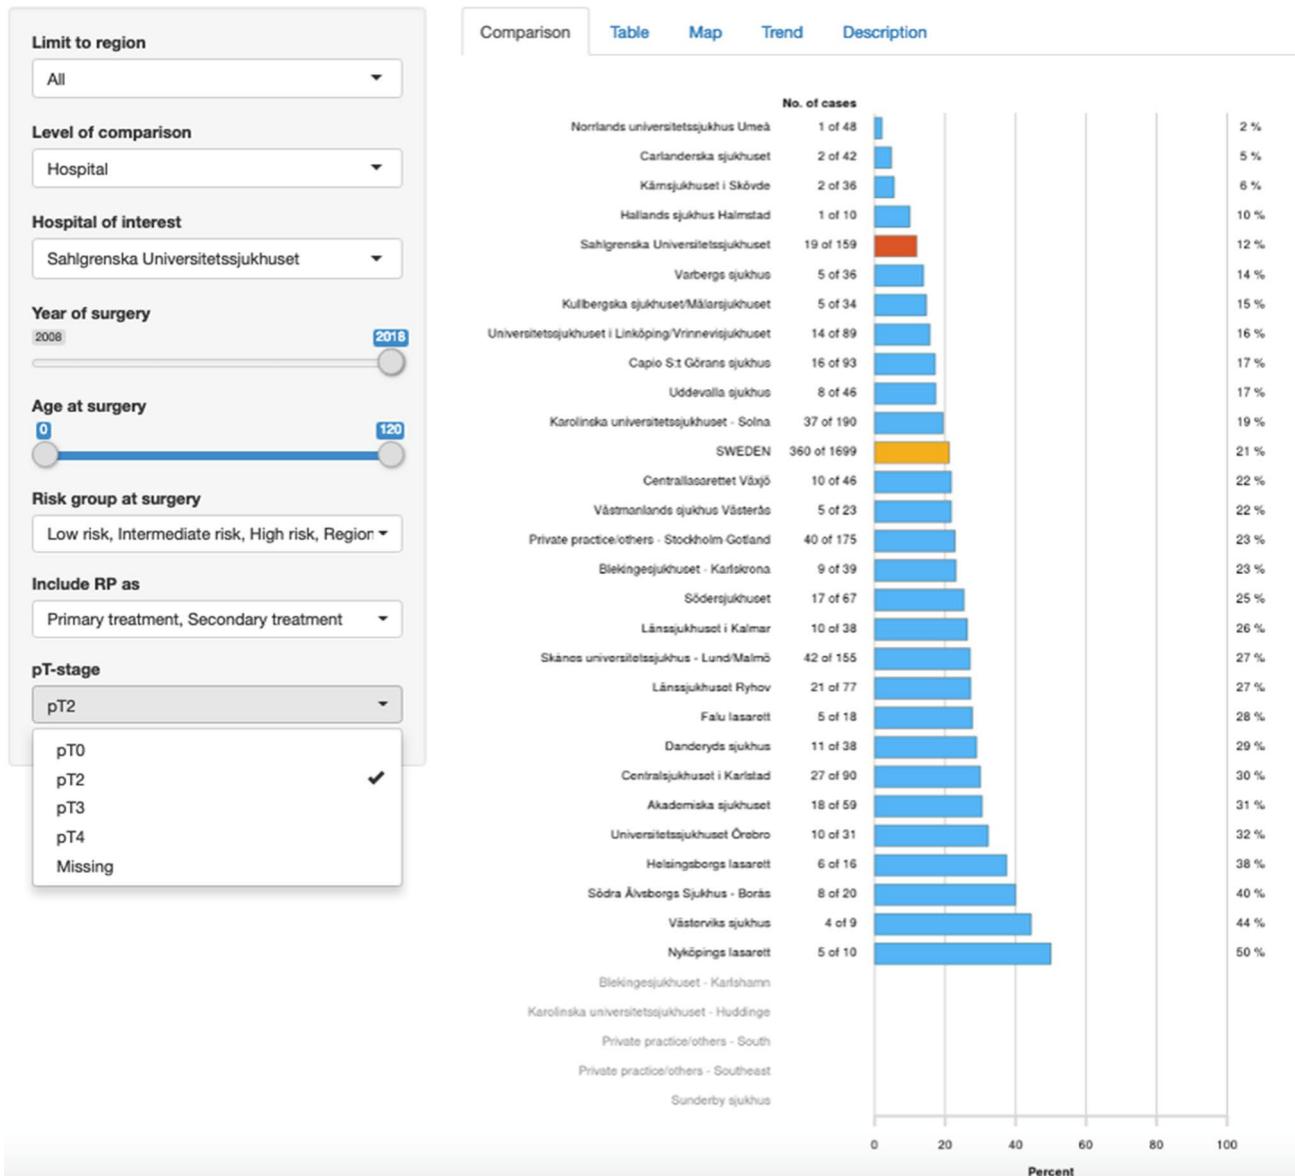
Limit to region
All

Level of comparison
Hospital

Hospital of interest
Sahlgrenska Universitetssjukhuset

Year of surgery
2008 2018

Age at surgery
0 120

Risk group at surgery
Low risk, Intermediate risk, High risk, Region

Include RP as
Primary treatment, Secondary treatment

pT-stage
pT2

pT0
pT2 ✔
pT3
pT4
Missing

Comparison Table Map Trend Description

| | No. of cases | |
|---|---|---|
| Norrlands universitetssjukhus Umeå | 1 of 48 | 2 % |
| Carlanderska sjukhuset | 2 of 42 | 5 % |
| Kärnsjukhuset i Skövde | 2 of 36 | 6 % |
| Hallands sjukhus Halmstad | 1 of 10 | 10 % |
| Sahlgrenska Universitetssjukhuset | 19 of 159 | 12 % |
| Varbergs sjukhus | 5 of 36 | 14 % |
| Kullbergska sjukhuset/Mälarsjukhuset | 5 of 34 | 15 % |
| Universitetssjukhuset i Linköping/Vrinnevisjukhuset | 14 of 89 | 16 % |
| Capio S:t Görans sjukhus | 16 of 93 | 17 % |
| Uddevalla sjukhus | 8 of 46 | 17 % |
| Karolinska universitetssjukhuset - Solna | 37 of 190 | 19 % |
| SWEDEN | 360 of 1699 | 21 % |
| Centrallasarettet Växjö | 10 of 46 | 22 % |
| Västmanlands sjukhus Västerås | 5 of 23 | 22 % |
| Private practice/others - Stockholm Gotland | 40 of 175 | 23 % |
| Blekingesjukhuset - Karlskrona | 9 of 39 | 23 % |
| Södersjukhuset | 17 of 67 | 25 % |
| Länssjukhuset i Kalmar | 10 of 38 | 26 % |
| Skånes universitetssjukhus - Lund/Malmö | 42 of 155 | 27 % |
| Länssjukhuset Ryhov | 21 of 77 | 27 % |
| Falu lasarett | 5 of 18 | 28 % |
| Danderyds sjukhus | 11 of 38 | 29 % |
| Centralsjukhuset i Karlstad | 27 of 90 | 30 % |
| Akademiska sjukhuset | 18 of 59 | 31 % |
| Universitetssjukhuset Örebro | 10 of 31 | 32 % |
| Helsingborgs lasarett | 6 of 16 | 38 % |
| Södra Älvsborgs Sjukhus - Borås | 8 of 20 | 40 % |
| Västerviks sjukhus | 4 of 9 | 44 % |
| Nyköpings lasarett | 5 of 10 | 50 % |
| Blekingesjukhuset - Karlshamn | | |
| Karolinska universitetssjukhuset - Huddinge | | |
| Private practice/others - South | | |
| Private practice/others - Southeast | | |
| Sunderby sjukhus | | |

0 20 40 60 80 100
Percent